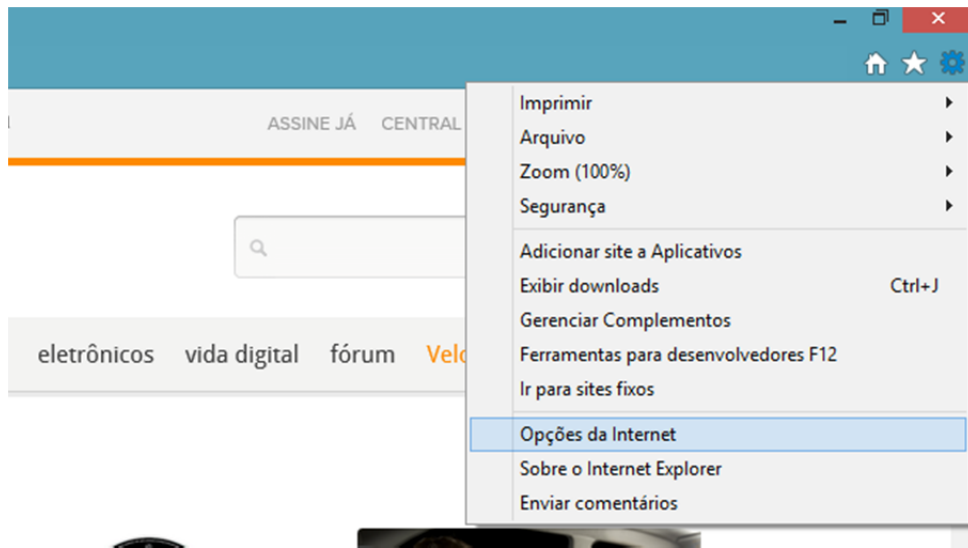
ASSINE JÁ CENTRAL

eletrônicos vida digital fórum Velo

Imprimir
Arquivo
Zoom (100%)
Segurança
Adicionar site a Aplicativos
Exibir downloads Ctrl+J
Gerenciar Complementos
Ferramentas para desenvolvedores F12
Ir para sites fixos
Opções da Internet
Sobre o Internet Explorer
Enviar comentários